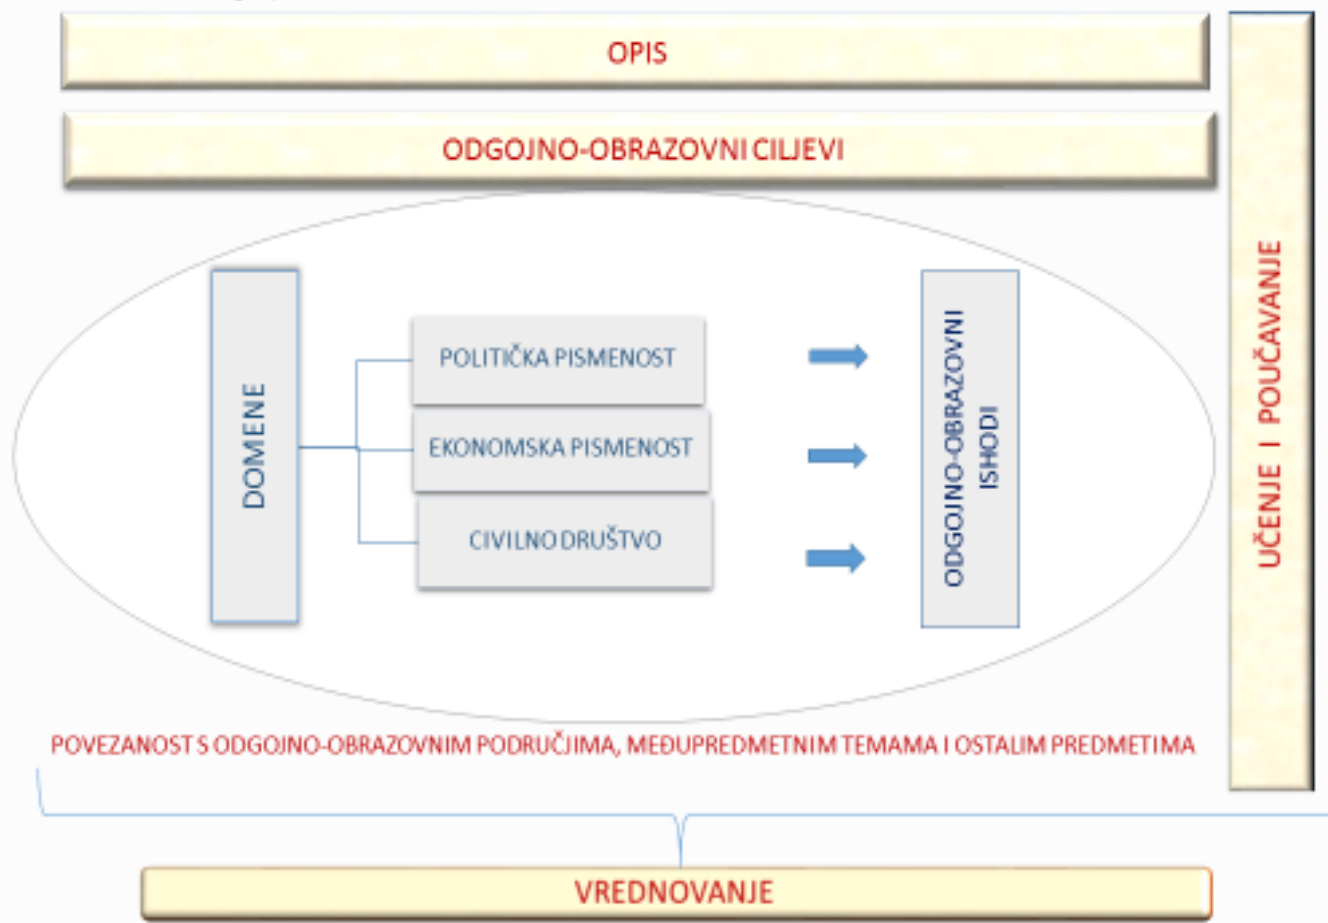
OPIS

ODGOJNO-OBRAZOVNI CILJEVI

DOMENE

POLITIČKA PISMENOST

EKONOMSKA PISMENOST

CIVILNO DRUŠTVO

ODGOJNO-OBRAZOVNI ISHODI

UČENJE I POUČAVANJE

POVEZANOST S ODGOJNO-OBRAZOVNIM PODRUČJIMA, MEĐUPREDMETNIM TEMAMA I OSTALIM PREDMETIMA

VREDNOVANJE